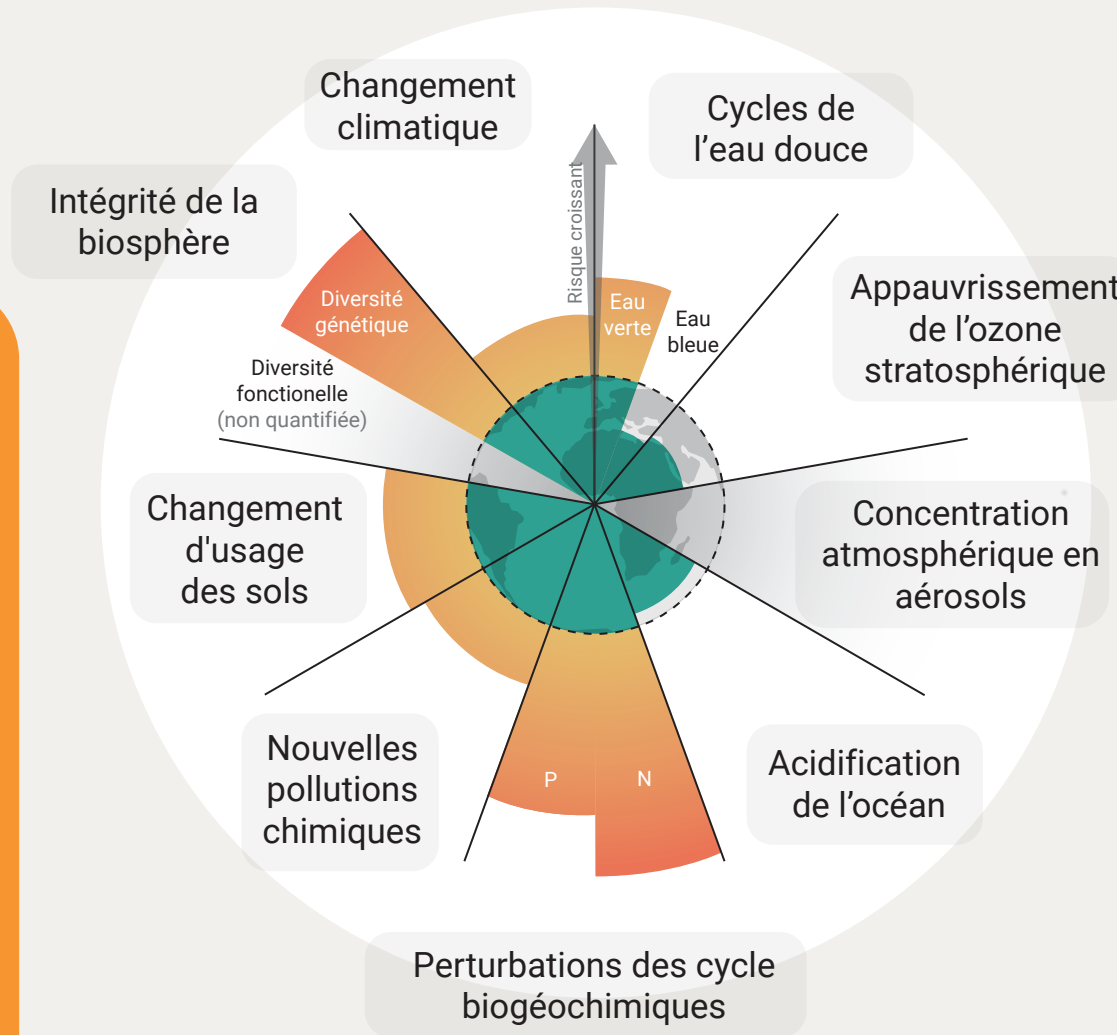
Changement climatique

Cycles de l’eau douce

Intégrité de la biosphère

Risque croissant

Diversité génétique

Eau verte

Eau bleue

Appauvrissement de l’ozone stratosphérique

Diversité fonctionnelle (non quantifiée)

Changement d'usage des sols

Concentration atmosphérique en aérosols

Nouvelles pollutions chimiques

P

N

Acidification de l’océan

Perturbations des cycle biogéochimiques